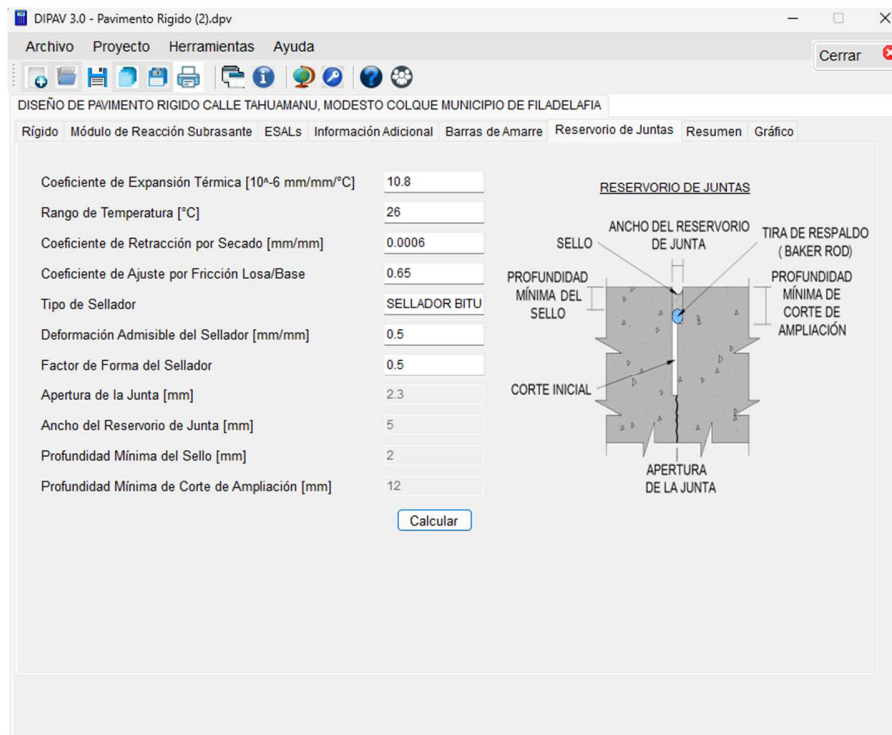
DIPAV 3.0 - Pavimento Rigido (2).dpv

Archivo Proyecto Herramientas Ayuda

Cerrar

DISEÑO DE PAVIMENTO RIGIDO CALLE TAHUAMANU, MODESTO COLQUE MUNICIPIO DE FILADELFIA

Rígido | Módulo de Reacción Subrasante | ESALs | Información Adicional | Barras de Amarre | Reservorio de Juntas | Resumen | Gráfico

Coeficiente de Expansión Térmica [10^-6 mm/mm/°C] 10.8

Rango de Temperatura [°C] 26

Coeficiente de Retracción por Secado [mm/mm] 0.0006

Coeficiente de Ajuste por Fricción Losa/Base 0.65

Tipo de Sellador SELLADOR BITU

Deformación Admisible del Sellador [mm/mm] 0.5

Factor de Forma del Sellador 0.5

Apertura de la Junta [mm] 2.3

Ancho del Reservorio de Junta [mm] 5

Profundidad Mínima del Sello [mm] 2

Profundidad Mínima de Corte de Ampliación [mm] 12

Calcular

RESERVORIO DE JUNTAS

ANCHO DEL RESERVORIO DE JUNTA

SELLO

TIRA DE RESPALDO (BAKER ROD)

PROFUNDIDAD MÍNIMA DEL SELLO

PROFUNDIDAD MÍNIMA DE CORTE DE AMPLIACIÓN

CORTE INICIAL

APERTURA DE LA JUNTA